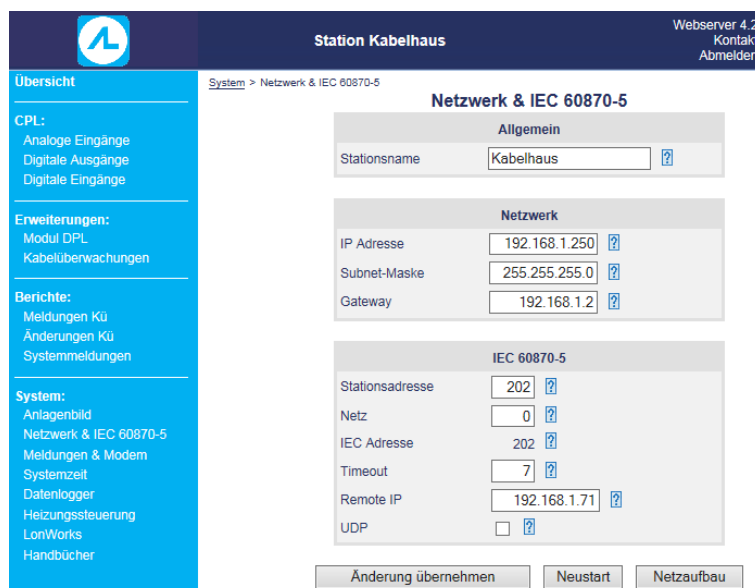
Station Kabelhaus

Webserver 4.2
Kontakt
Abmelden

Übersicht

CPL:
Analoge Eingänge
Digitale Ausgänge
Digitale Eingänge

Erweiterungen:
Modul DPL
Kabelüberwachungen

Berichte:
Meldungen Kü
Änderungen Kü
Systemmeldungen

System:
Anlagenbild
Netzwerk & IEC 60870-5
Meldungen & Modem
Systemzeit
Datenlogger
Heizungssteuerung
LonWorks
Handbücher

System > Netzwerk & IEC 60870-5

Netzwerk & IEC 60870-5

| Allgemein | |
|---|---|
| Stationsname | Kabelhaus ? |

| Netzwerk | |
|---|---|
| IP Adresse | 192.168.1.250 ? |
| Subnet-Maske | 255.255.255.0 ? |
| Gateway | 192.168.1.2 ? |

| IEC 60870-5 | |
|---|---|
| Stationsadresse | 202 ? |
| Netz | 0 ? |
| IEC Adresse | 202 ? |
| Timeout | 7 ? |
| Remote IP | 192.168.1.71 ? |
| UDP | ? |

Änderung übernehmen | Neustart | Netzaufbau